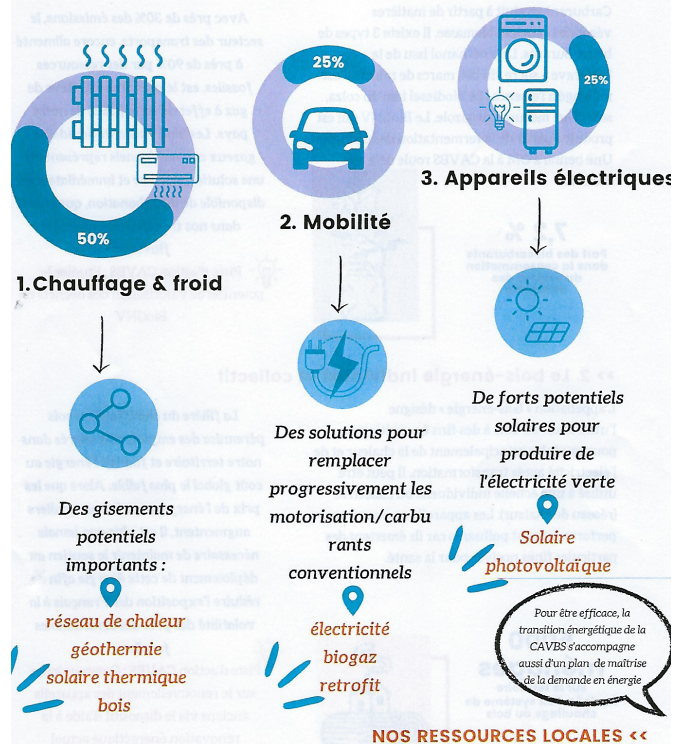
25%

25%

50%

1.Chauffage & froid

2. Mobilité

3. Appareils électriques

Des gisements potentiels importants :

réseau de chaleur
géothermie
solaire thermique
bois

Des solutions pour remplacer progressivement les motorisation/carburants conventionnels

électricité
biogaz
retrofit

De forts potentiels solaires pour produire de l'électricité verte

Solaire photovoltaïque

Pour être efficace, la transition énergétique de la CAVBS s'accompagne aussi d'un plan de maîtrise de la demande en énergie

NOS RESSOURCES LOCALES <<